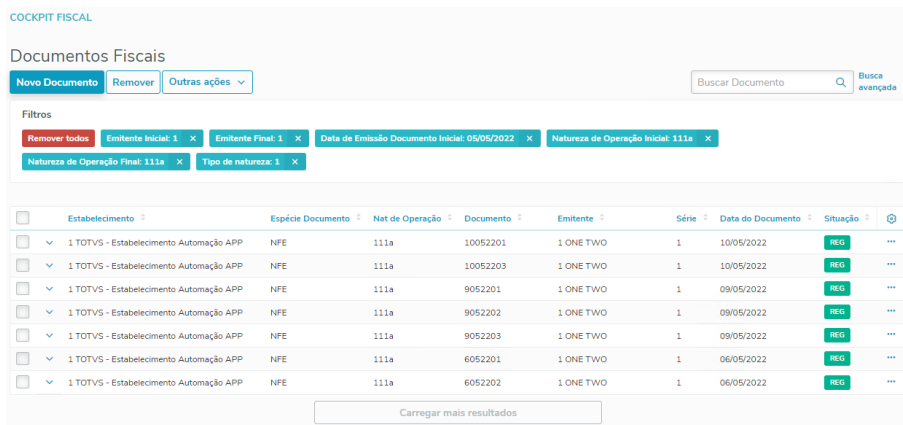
COCKPIT FISCAL

Documentos Fiscais

Novo Documento Remover Outras ações

Buscar Documento Busca avançada

Filtros

Remover todos | Emitente Inicial: 1 ✕ | Emitente Final: 1 ✕ | Data de Emissão Documento Inicial: 05/05/2022 ✕ | Natureza de Operação Inicial: 111a ✕ | Natureza de Operação Final: 111a ✕ | Tipo de natureza: 1 ✕

| | | Estabelecimento | Espécie Documento | Nat de Operação | Documento | Emitente | Série | Data do Documento | Situação | |
|---|---|---|---|---|---|---|---|---|---|---|
| | | 1 TOTVS - Estabelecimento Automação APP | NFE | 111a | 10052201 | 1 ONE TWO | 1 | 10/05/2022 | REG | ··· |
| | | 1 TOTVS - Estabelecimento Automação APP | NFE | 111a | 10052203 | 1 ONE TWO | 1 | 10/05/2022 | REG | ··· |
| | | 1 TOTVS - Estabelecimento Automação APP | NFE | 111a | 9052201 | 1 ONE TWO | 1 | 09/05/2022 | REG | ··· |
| | | 1 TOTVS - Estabelecimento Automação APP | NFE | 111a | 9052202 | 1 ONE TWO | 1 | 09/05/2022 | REG | ··· |
| | | 1 TOTVS - Estabelecimento Automação APP | NFE | 111a | 9052203 | 1 ONE TWO | 1 | 09/05/2022 | REG | ··· |
| | | 1 TOTVS - Estabelecimento Automação APP | NFE | 111a | 6052201 | 1 ONE TWO | 1 | 06/05/2022 | REG | ··· |
| | | 1 TOTVS - Estabelecimento Automação APP | NFE | 111a | 6052202 | 1 ONE TWO | 1 | 06/05/2022 | REG | ··· |

Carregar mais resultados